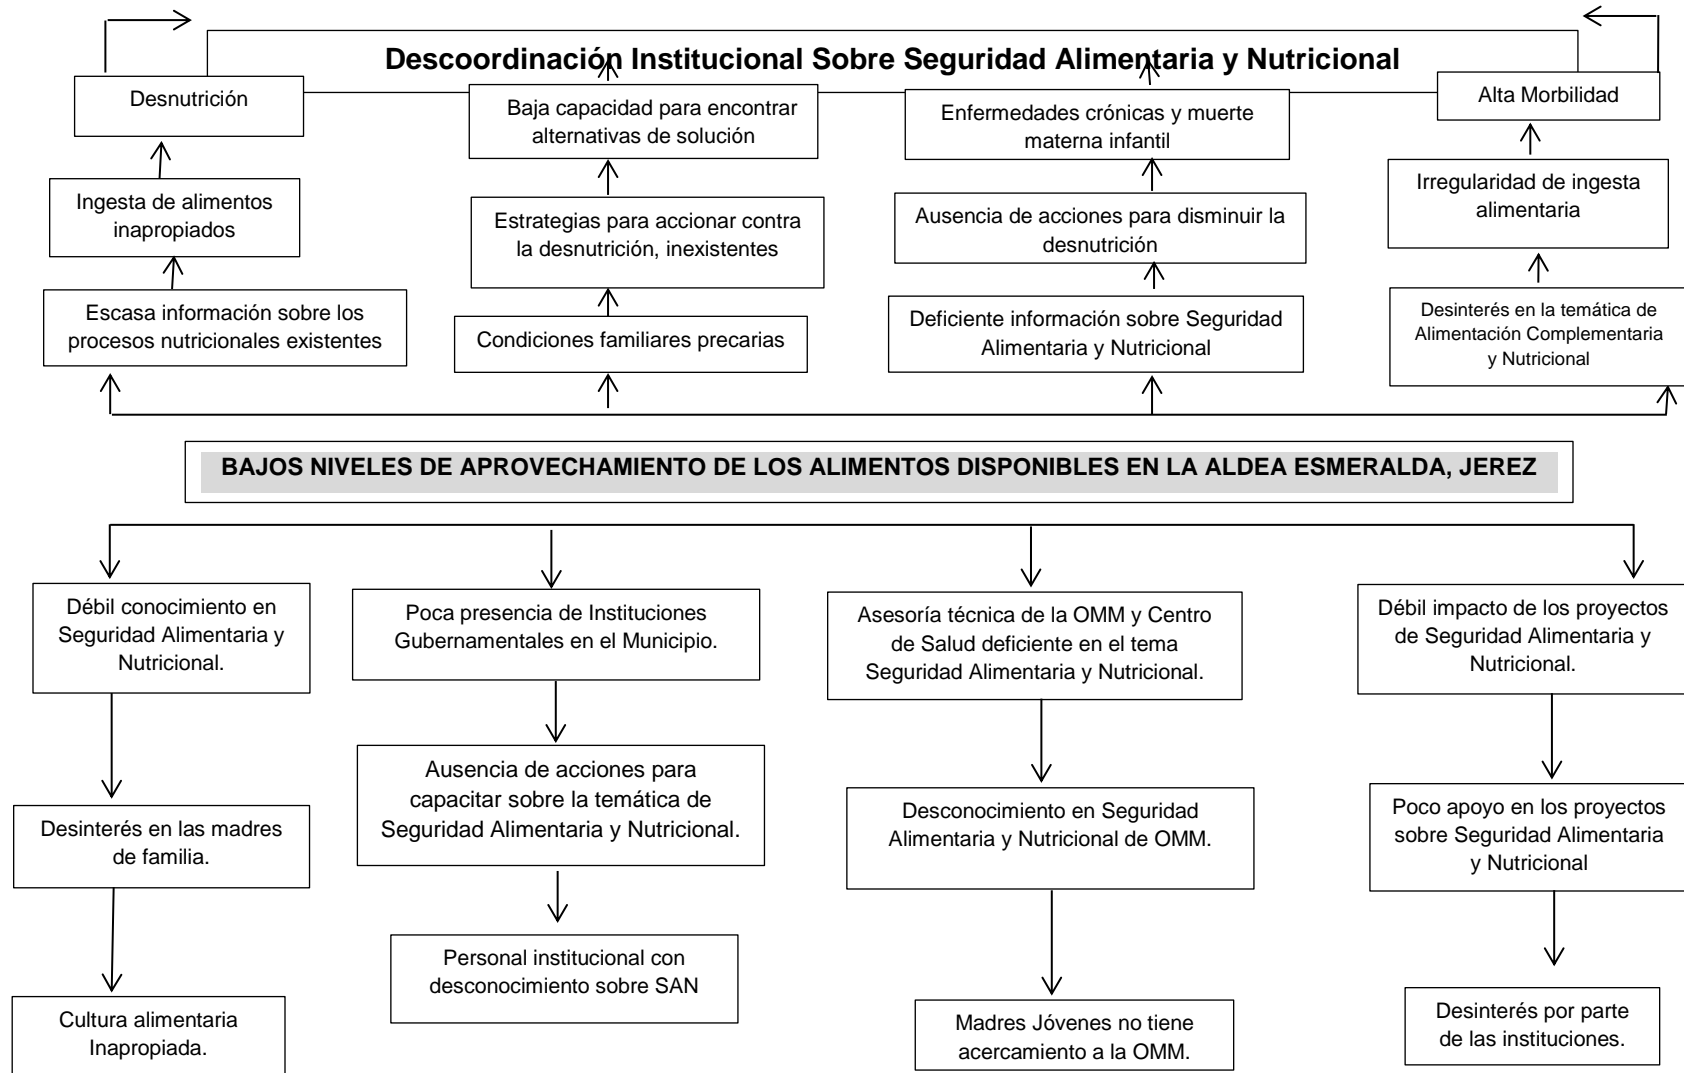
Descoordinación Institucional Sobre Seguridad Alimentaria y Nutricional

Desnutrición

Ingesta de alimentos inapropiados

Escasa información sobre los procesos nutricionales existentes

Baja capacidad para encontrar alternativas de solución

Estrategias para accionar contra la desnutrición, inexistentes

Condiciones familiares precarias

Enfermedades crónicas y muerte materna infantil

Ausencia de acciones para disminuir la desnutrición

Deficiente información sobre Seguridad Alimentaria y Nutricional

Alta Morbilidad

Irregularidad de ingesta alimentaria

Desinterés en la temática de Alimentación Complementaria y Nutricional

BAJOS NIVELES DE APROVECHAMIENTO DE LOS ALIMENTOS DISPONIBLES EN LA ALDEA ESMERALDA, JEREZ

Débil conocimiento en Seguridad Alimentaria y Nutricional.

Desinterés en las madres de familia.

Cultura alimentaria Inapropiada.

Poca presencia de Instituciones Gubernamentales en el Municipio.

Ausencia de acciones para capacitar sobre la temática de Seguridad Alimentaria y Nutricional.

Personal institucional con desconocimiento sobre SAN

Asesoría técnica de la OMM y Centro de Salud deficiente en el tema Seguridad Alimentaria y Nutricional.

Desconocimiento en Seguridad Alimentaria y Nutricional de OMM.

Madres Jóvenes no tiene acercamiento a la OMM.

Débil impacto de los proyectos de Seguridad Alimentaria y Nutricional.

Poco apoyo en los proyectos sobre Seguridad Alimentaria y Nutricional

Desinterés por parte de las instituciones.